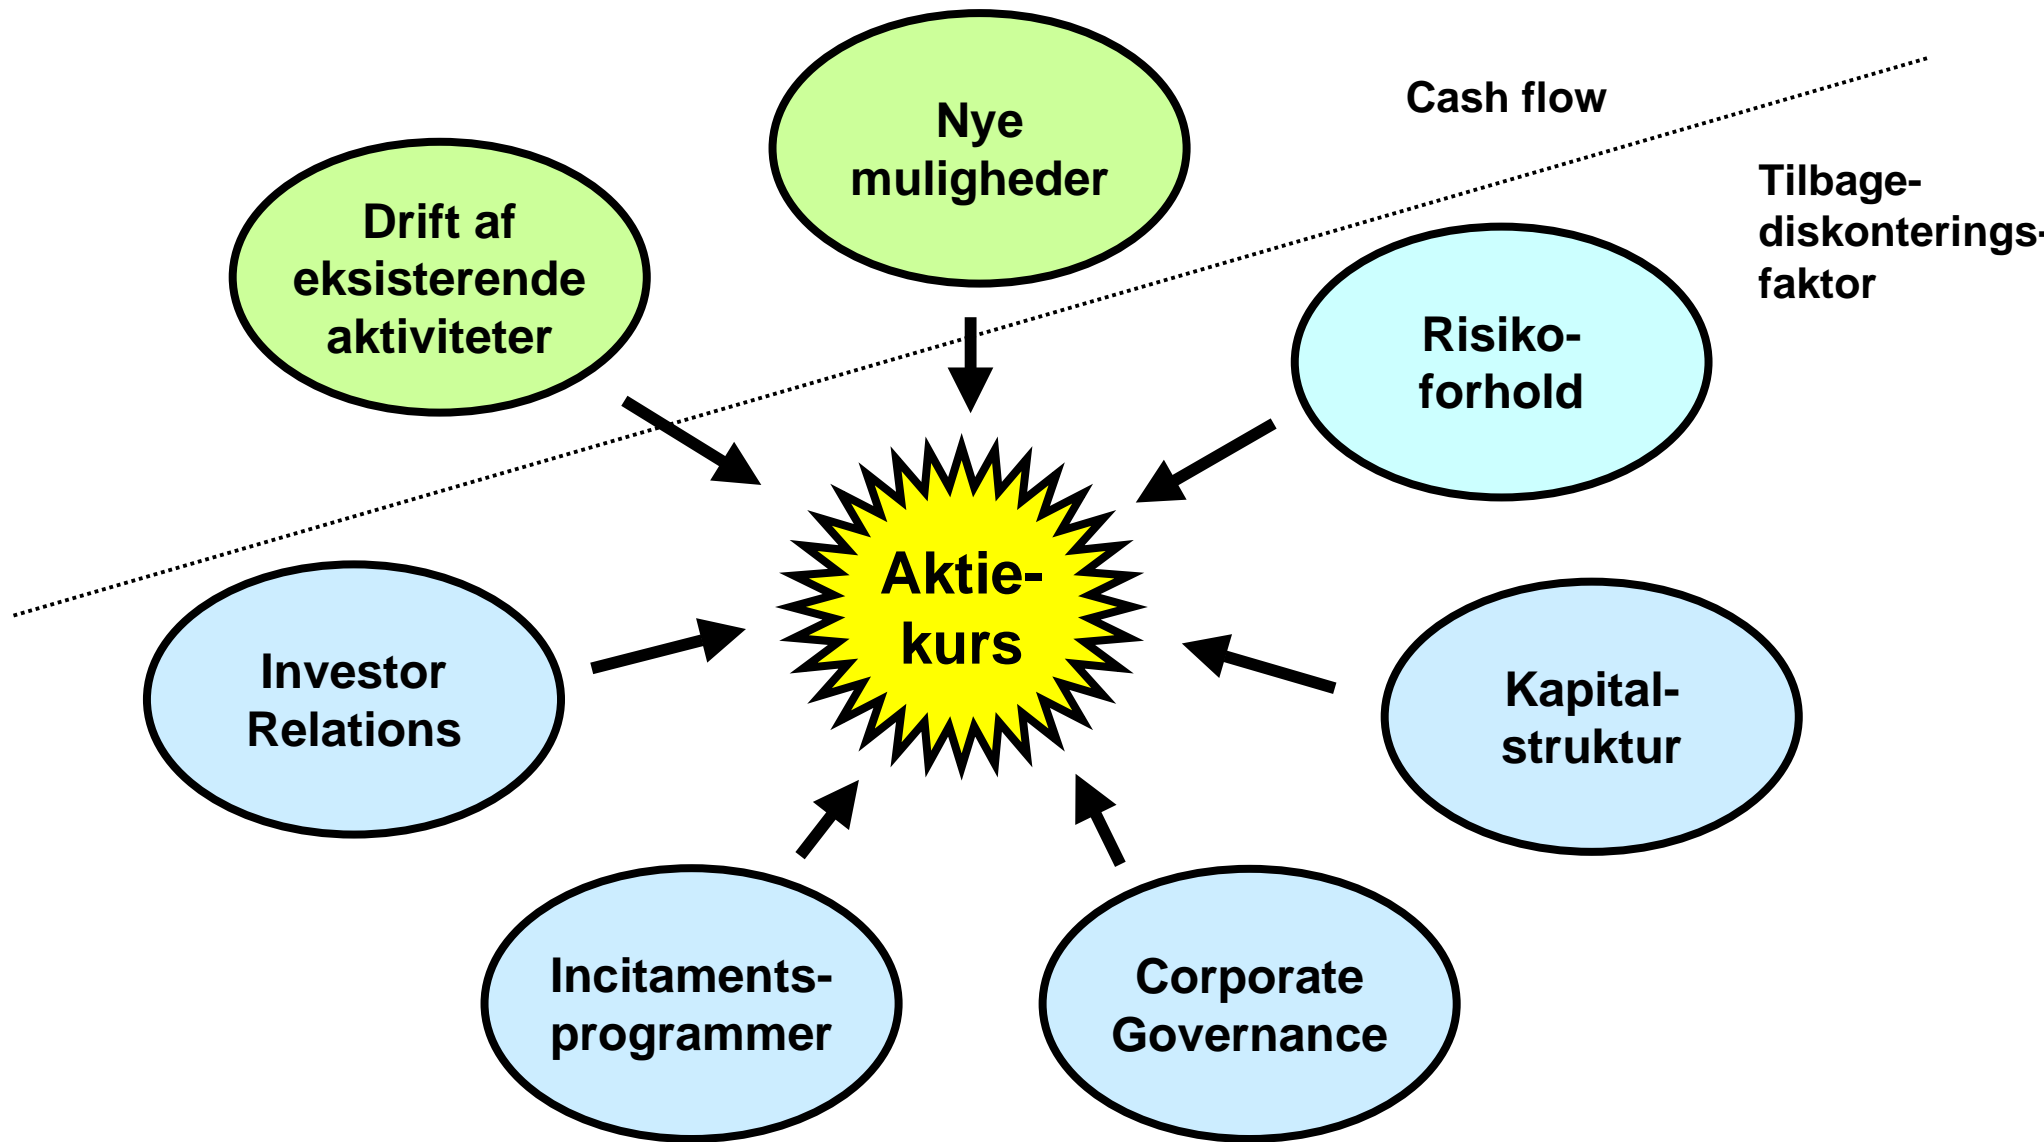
Nye muligheder

Cash flow

Drift af eksisterende aktiviteter

Tilbage-diskonterings-faktor

Risiko-forhold

Aktie-kurs

Investor Relations

Kapital-struktur

Incitaments-programmer

Corporate Governance